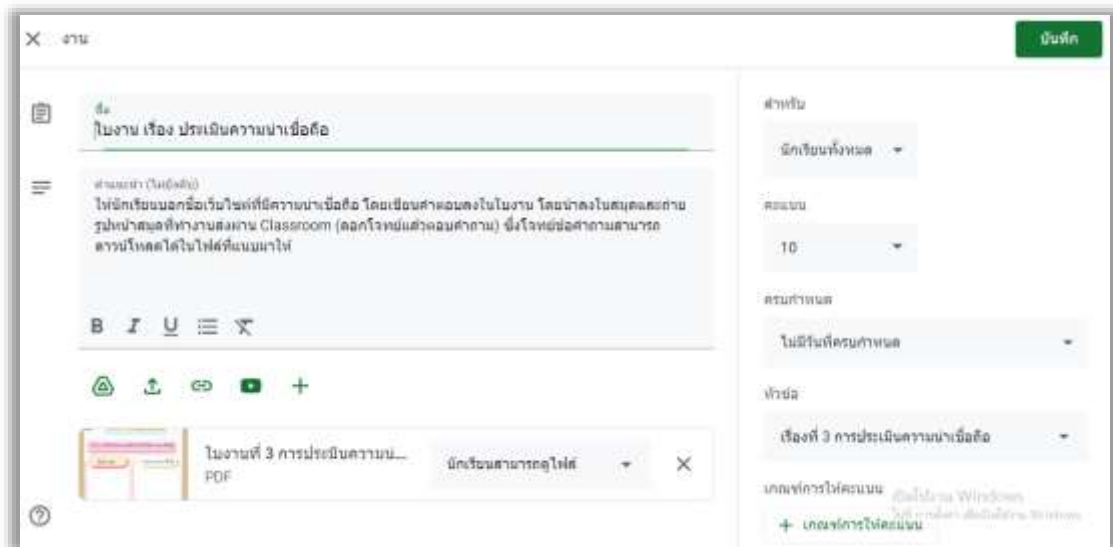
× งาน

บันทึก

ชื่อ
ใบงาน เรื่อง ประเมินความน่าเชื่อถือ

คำแนะนำ (ไม่บังคับ)
ให้นักเรียนบอกชื่อเว็บไซต์ที่มีความน่าเชื่อถือ โดยเขียนคำตอบลงในใบงาน โดยนำลงในสมุดและถ่ายรูปหน้าสมุดที่ทำงานส่งผ่าน Classroom (ลอกโจทย์แล้วตอบคำถาม) ซึ่งโจทย์ข้อคำถามสามารถดาวน์โหลดได้ในไฟล์ที่แนบมาให้

B I U ☰ X

ใบงานที่ 3 การประเมินความน่...
PDF

นักเรียนสามารถดูไฟล์

สำหรับ
นักเรียนทั้งหมด

คะแนน
10

ครบกำหนด
ไม่มีวันที่ครบกำหนด

หัวข้อ
เรื่องที่ 3 การประเมินความน่าเชื่อถือ

เกณฑ์การให้คะแนน
+ เกณฑ์การให้คะแนน

เปิดใช้งาน Windows
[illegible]